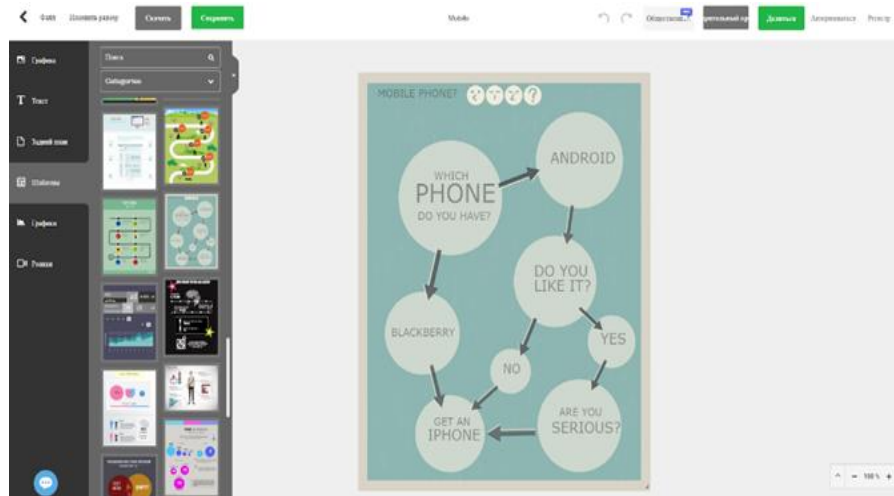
Файл Изменить размер Скачать Сохранить

Mobile

Обществен... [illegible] Делиться Анонимность Реестр

Графика

Текст

Задний план

Шаблоны

Графика

Ролики

Поиск

Categories

MOBILE PHONE?

WHICH PHONE DO YOU HAVE?

ANDROID

DO YOU LIKE IT?

BLACKBERRY

YES

NO

GET AN IPHONE

ARE YOU SERIOUS?

100 %